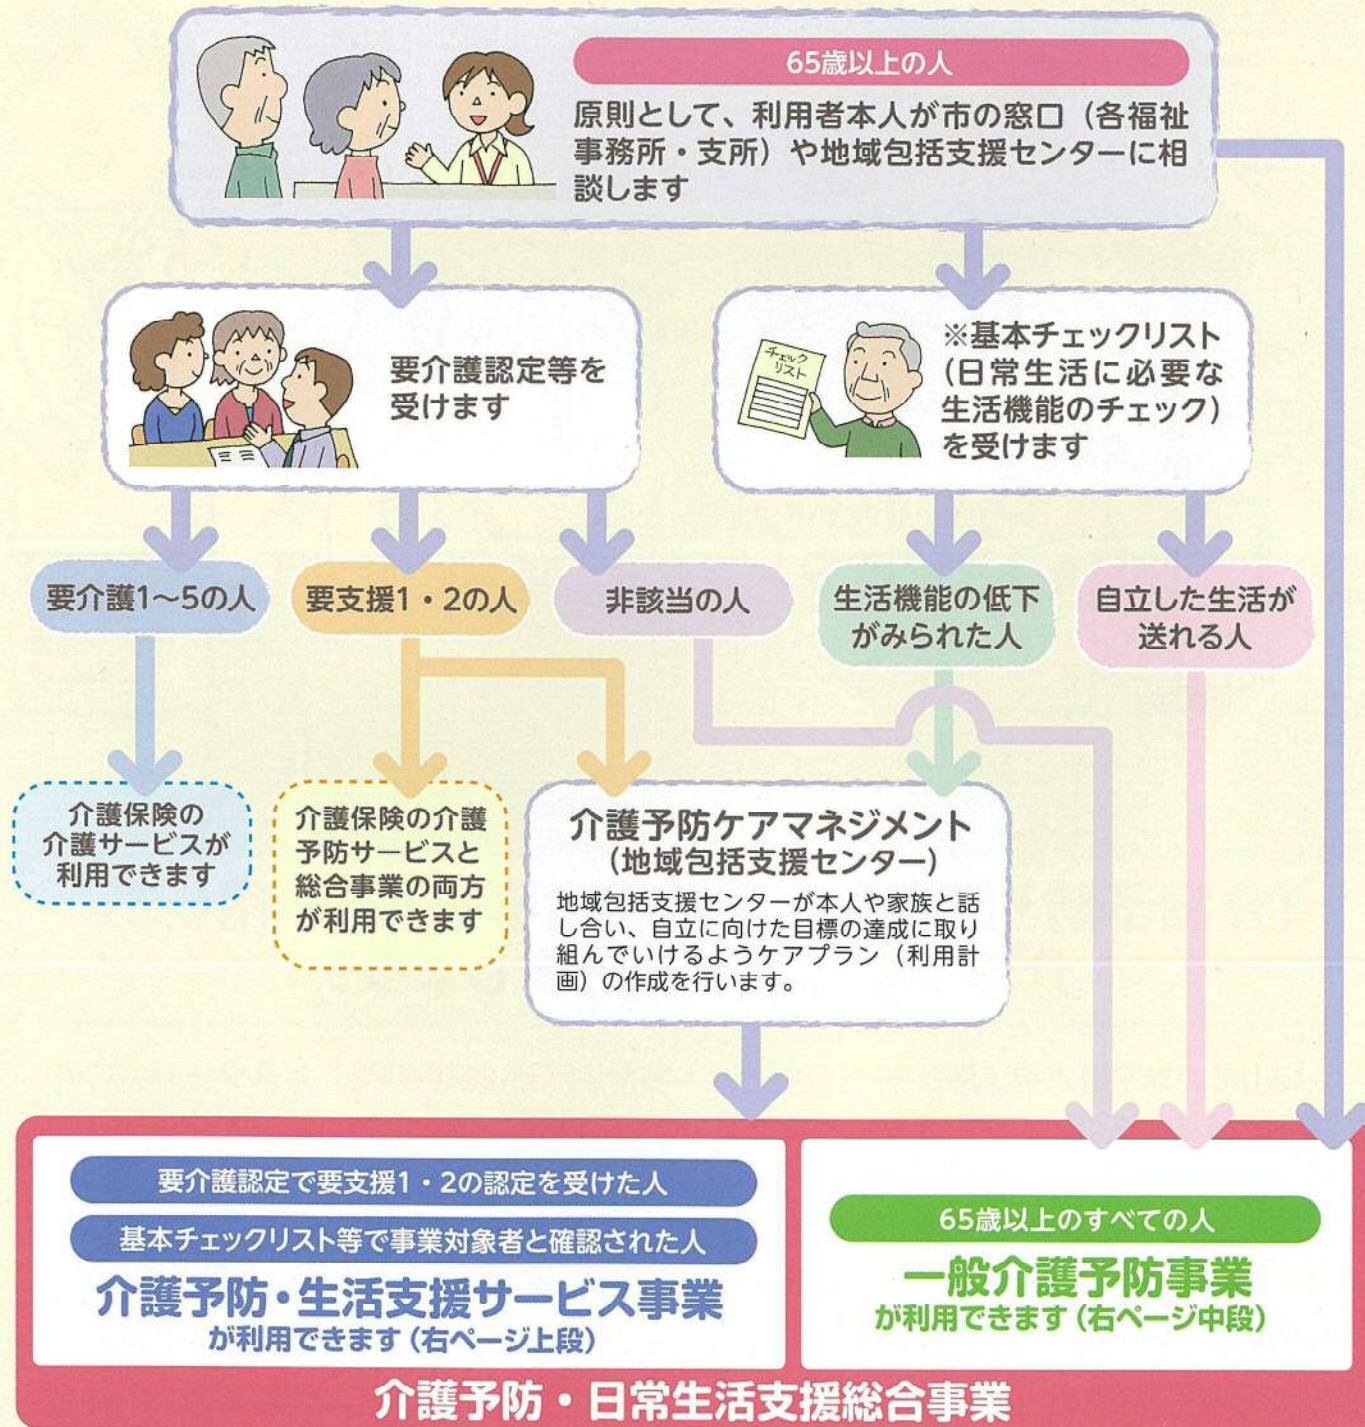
65歳以上の人

原則として、利用者本人が市の窓口（各福祉事務所・支所）や地域包括支援センターに相談します

要介護認定等を受けます

チェックリスト

※基本チェックリスト（日常生活に必要な生活機能のチェック）を受けます

要介護1～5の人

要支援1・2の人

非該当の人

生活機能の低下がみられた人

自立した生活が送れる人

介護保険の介護サービスが利用できます

介護保険の介護予防サービスと総合事業の両方が利用できます

介護予防ケアマネジメント（地域包括支援センター）

地域包括支援センターが本人や家族と話し合い、自立に向けた目標の達成に取り組んでいけるようケアプラン（利用計画）の作成を行います。

要介護認定で要支援1・2の認定を受けた人

基本チェックリスト等で事業対象者と確認された人

介護予防・生活支援サービス事業

が利用できます（右ページ上段）

65歳以上のすべての人

一般介護予防事業

が利用できます（右ページ中段）

介護予防・日常生活支援総合事業